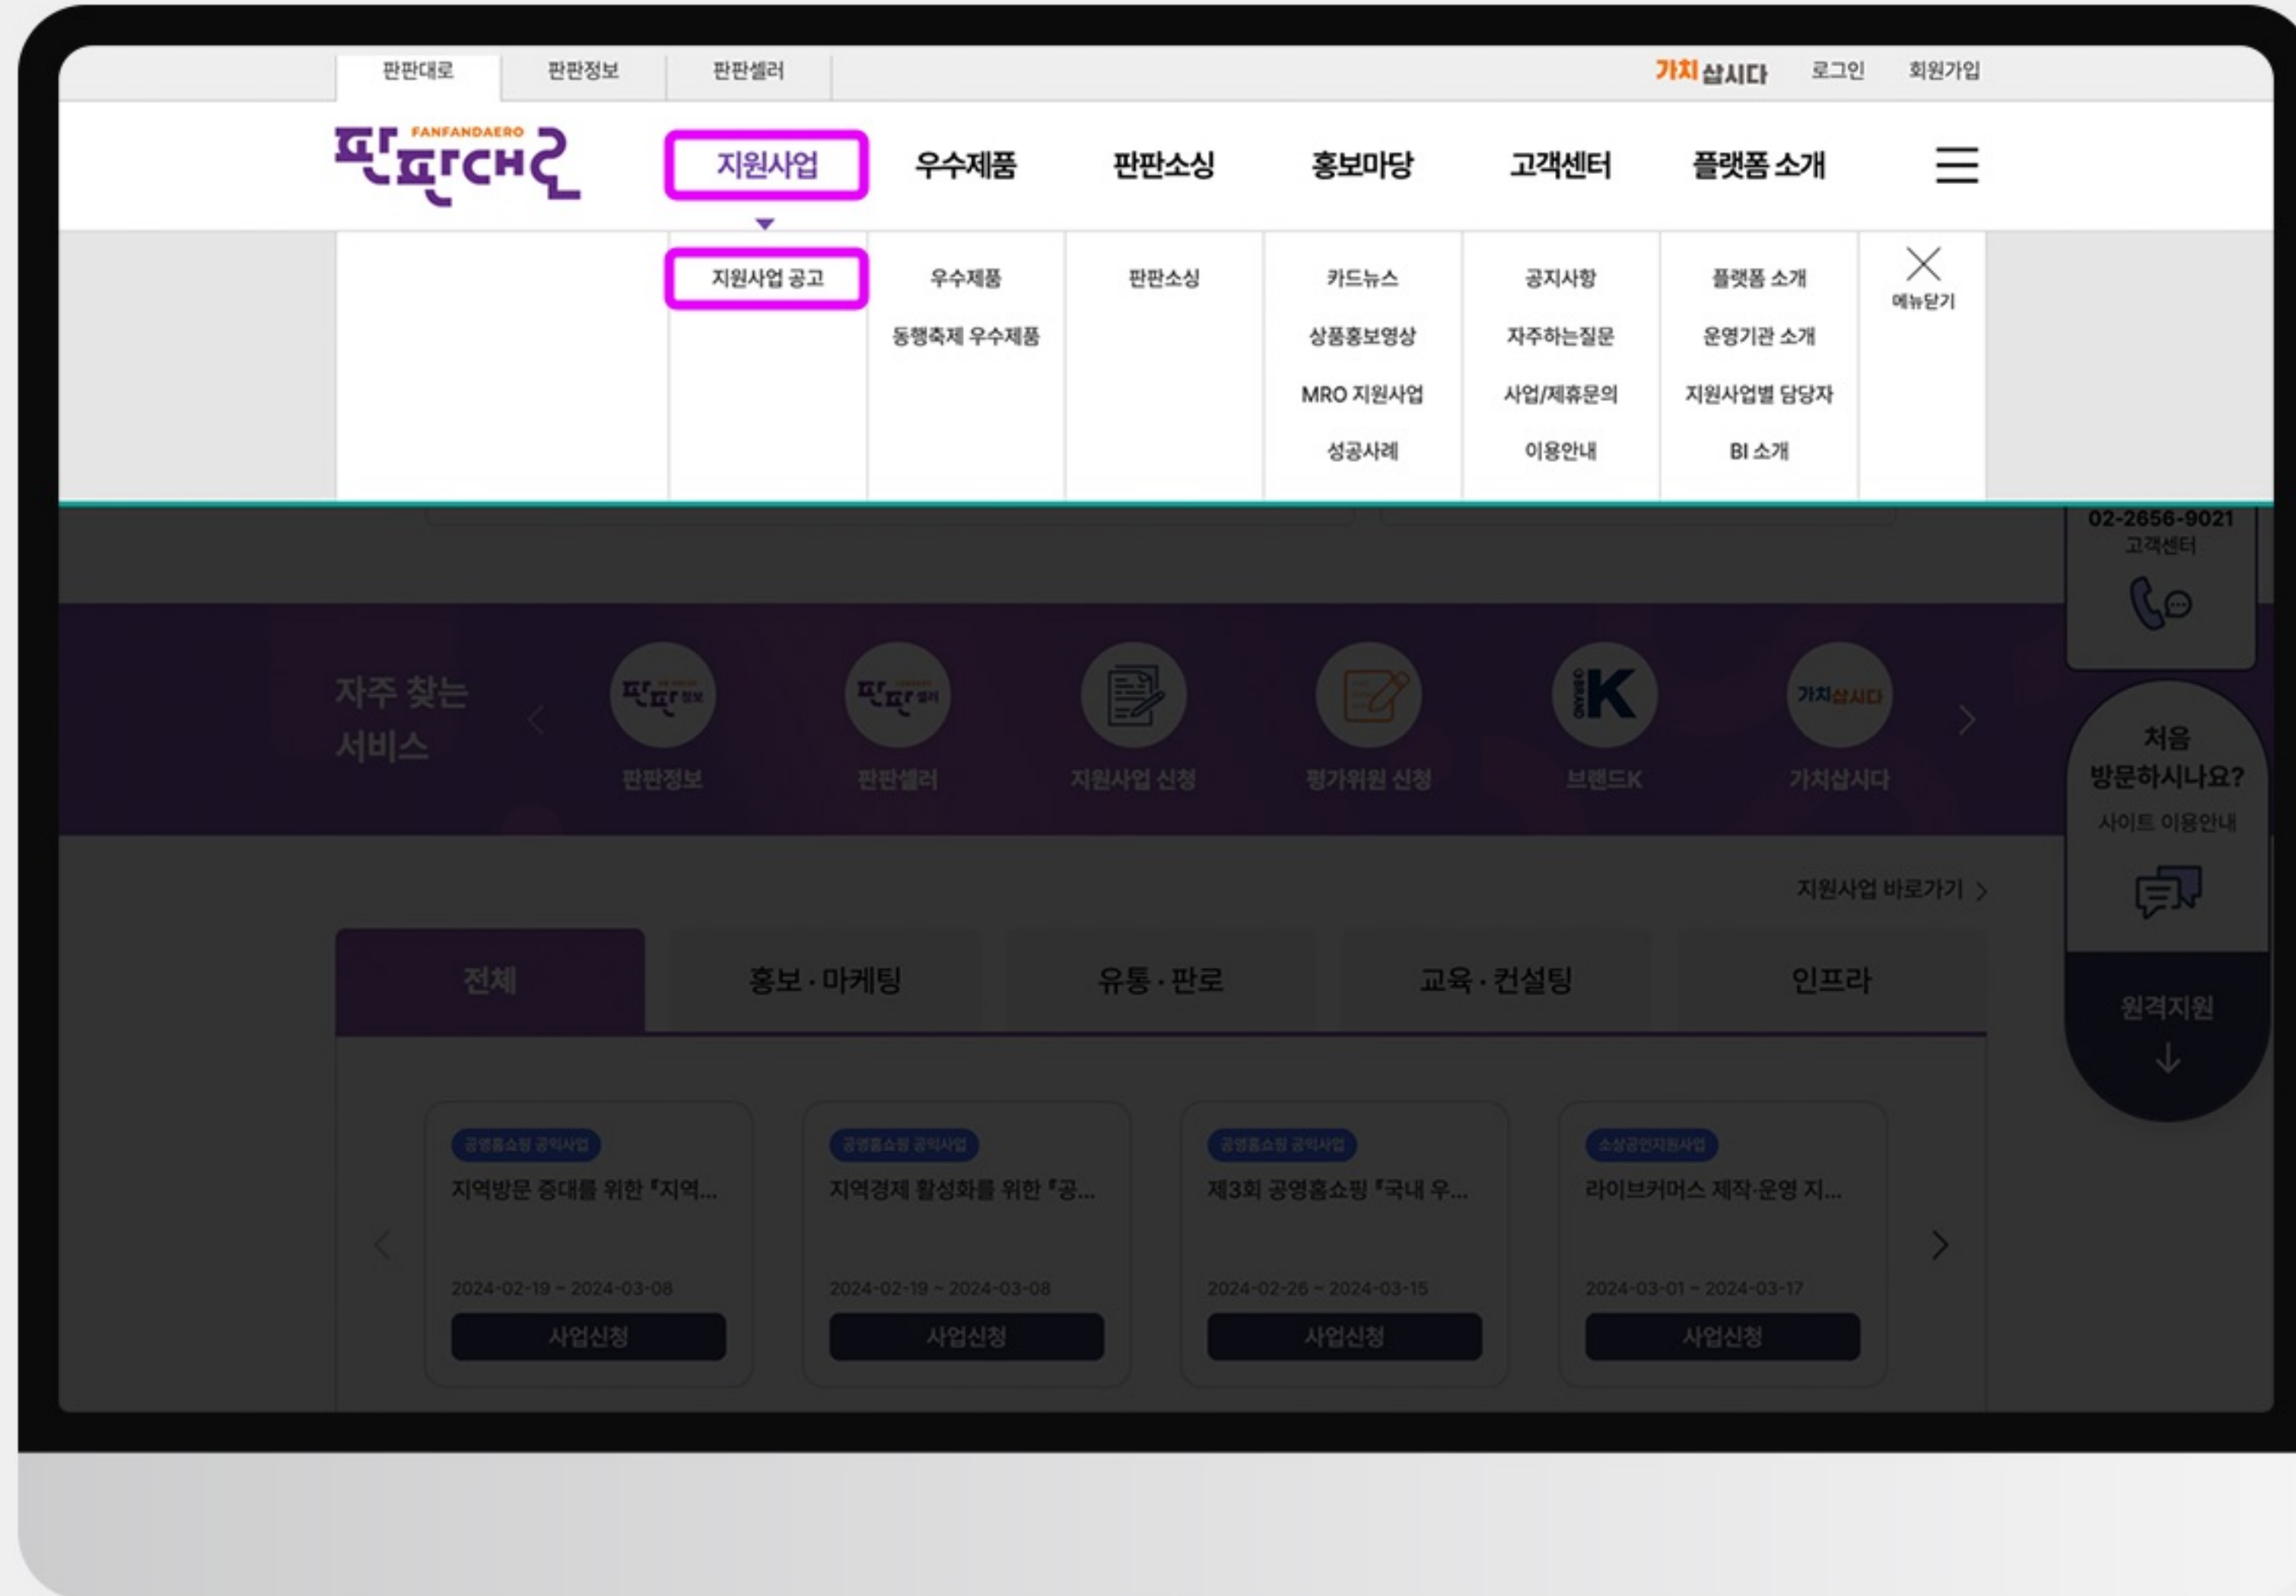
판판대로 판판정보 판판셀러

가치삽시다 로그인 회원가입

FANFANDAERO 판판대로

지원사업 우수제품 판판소싱 홍보마당 고객센터 플랫폼 소개

지원사업 공고

우수제품
동행축제 우수제품

판판소싱

카드뉴스
상품홍보영상
MRO 지원사업
성공사례

공지사항
자주하는질문
사업/제휴문의
이용안내

플랫폼 소개
운영기관 소개
지원사업별 담당자
BI 소개

메뉴닫기

02-2656-9021
고객센터

자주 찾는 서비스

판판정보 판판셀러 지원사업 신청 평가위원 신청 브랜드K 가치삽시다

처음 방문하시나요?
사이트 이용안내

원격지원

지원사업 바로가기 >

전체 홍보·마케팅 유통·판로 교육·컨설팅 인프라

공영홈쇼핑 공익사업
지역방문 증대를 위한 『지역...
2024-02-19 ~ 2024-03-08
사업신청

공영홈쇼핑 공익사업
지역경제 활성화를 위한 『공...
2024-02-19 ~ 2024-03-08
사업신청

공영홈쇼핑 공익사업
제3회 공영홈쇼핑 『국내 우...
2024-02-26 ~ 2024-03-15
사업신청

소상공인지원사업
라이브커머스 제작·운영 지...
2024-03-01 ~ 2024-03-17
사업신청